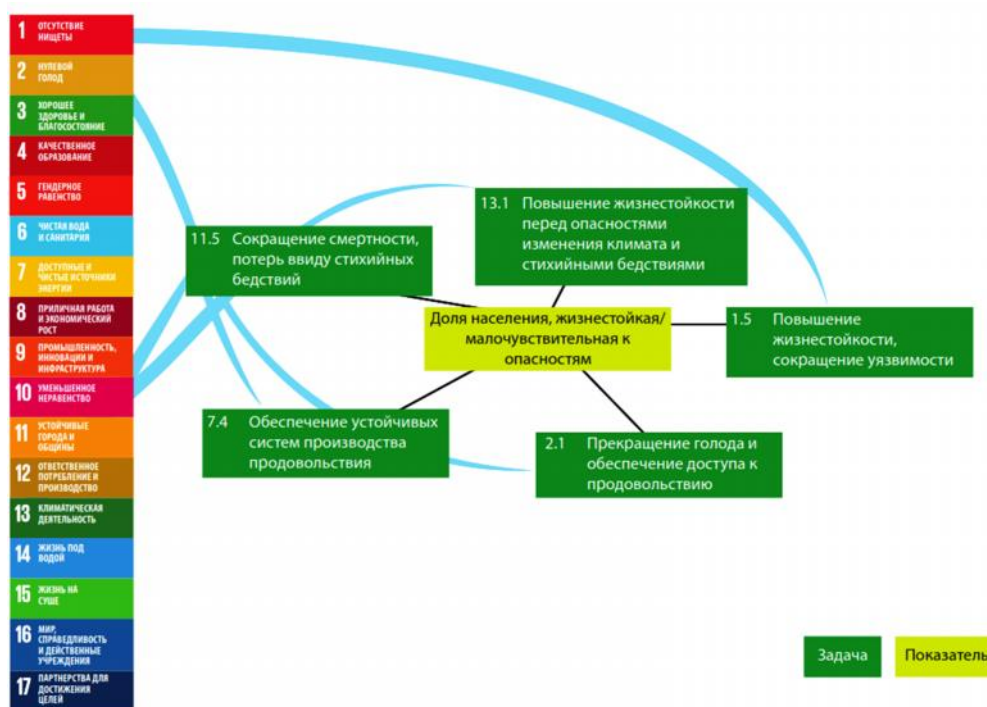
1 ОТСУТСТВИЕ НИЩЕТЫ
2 НУЛЕВОЙ ГОЛОД
3 ХОРОШЕЕ ЗДОРОВЬЕ И БЛАГОСОСТОЯНИЕ
4 КАЧЕСТВЕННОЕ ОБРАЗОВАНИЕ
5 ГЕНДЕРНОЕ РАВЕНСТВО
6 ЧИСТАЯ ВОДА И САНИТАРИЯ
7 ДОСТУПНЫЕ И ЧИСТЫЕ ИСТОЧНИКИ ЭНЕРГИИ
8 ПРИЛИЧНАЯ РАБОТА И ЭКОНОМИЧЕСКИЙ РОСТ
9 ПРОМЫШЛЕННОСТЬ, ИННОВАЦИИ И ИНФРАСТРУКТУРА
10 УМЕНЬШЕНИЕ НЕРАВЕНСТВА
11 УСТОЙЧИВЫЕ ГОРОДА И ОБЩИНЫ
12 ОТВЕТСТВЕННОЕ ПОТРЕБЛЕНИЕ И ПРОИЗВОДСТВО
13 КЛИМАТИЧЕСКАЯ ДЕЯТЕЛЬНОСТЬ
14 ЖИЗНЬ ПОД ВОДОЙ
15 ЖИЗНЬ НА СУШЕ
16 МИР, СПРАВЕДЛИВОСТЬ И ДЕЙСТВЕННЫЕ УЧРЕЖДЕНИЯ
17 ПАРТНЕРСТВА ДЛЯ ДОСТИЖЕНИЯ ЦЕЛЕЙ

13.1 Повышение жизнестойкости перед опасностями изменения климата и стихийными бедствиями

11.5 Сокращение смертности, потерь ввиду стихийных бедствий

Доля населения, жизнестойкая/ малочувствительная к опасностям

1.5 Повышение жизнестойкости, сокращение уязвимости

7.4 Обеспечение устойчивых систем производства продовольствия

2.1 Прекращение голода и обеспечение доступа к продовольствию

Задача
Показатель